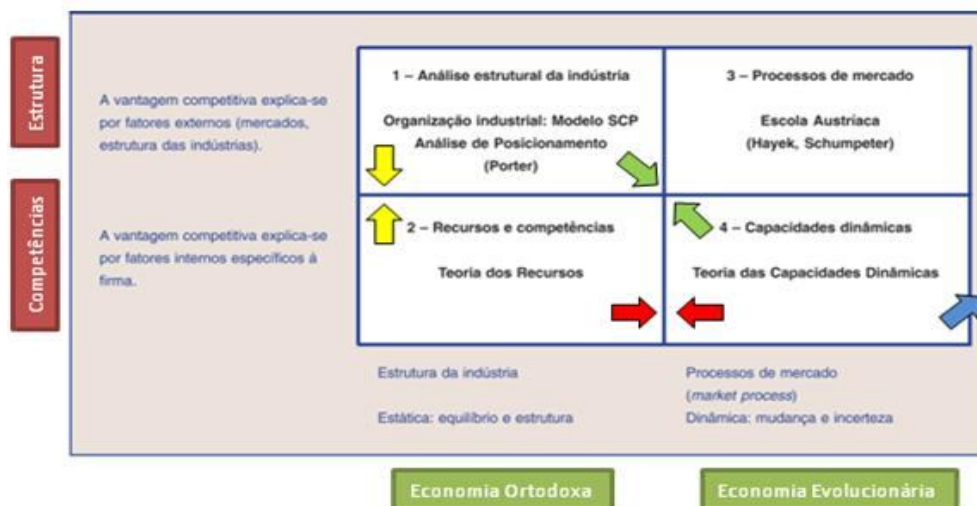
Estrutura

A vantagem competitiva explica-se por fatores externos (mercados, estrutura das indústrias).

Competências

A vantagem competitiva explica-se por fatores internos específicos à firma.

| 1 – Análise estrutural da indústria<br>Organização industrial: Modelo SCP<br>Análise de Posicionamento<br>(Porter) | 3 – Processos de mercado<br>Escola Austríaca<br>(Hayek, Schumpeter) |
|---|---|
| 2 – Recursos e competências<br>Teoria dos Recursos | 4 – Capacidades dinâmicas<br>Teoria das Capacidades Dinâmicas |

Estrutura da indústria

Estática: equilíbrio e estrutura

Processos de mercado (*market process*)

Dinâmica: mudança e incerteza

Economia Ortodoxa

Economia Evolucionária